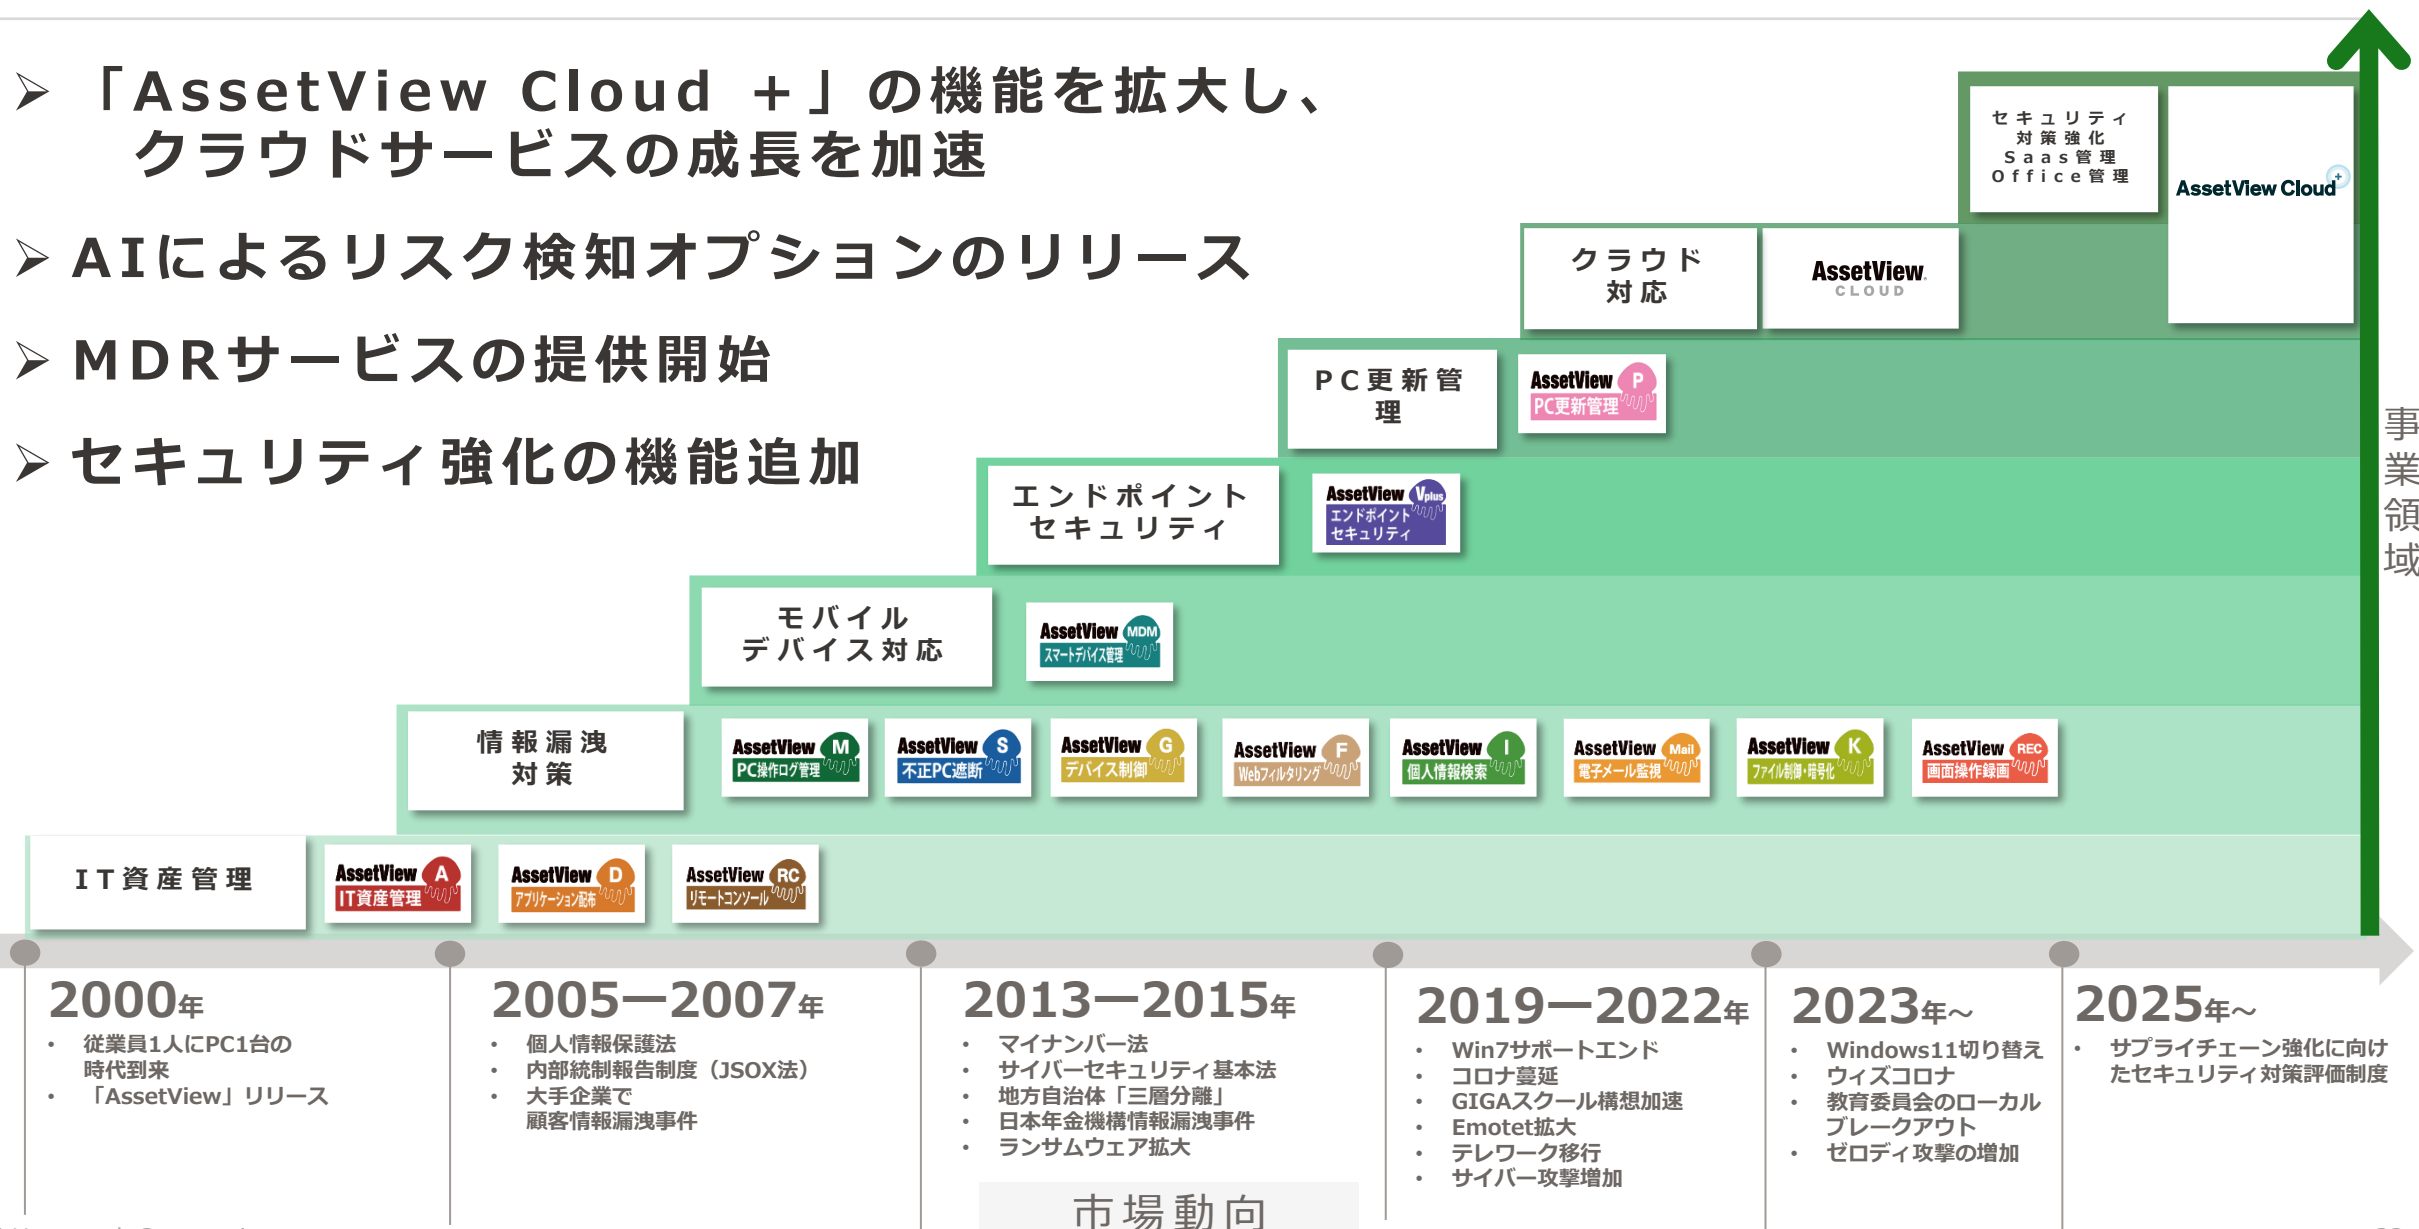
➢ 「AssetView Cloud ＋」の機能を拡大し、クラウドサービスの成長を加速

➢ AIによるリスク検知オプションのリリース

➢ MDRサービスの提供開始

➢ セキュリティ強化の機能追加

セキュリティ対策強化
Saas管理
Office管理

AssetView Cloud+

クラウド対応

AssetView CLOUD

PC更新管理

AssetView P PC更新管理

エンドポイントセキュリティ

AssetView Vplus エンドポイントセキュリティ

モバイルデバイス対応

AssetView MDM スマートデバイス管理

情報漏洩対策

AssetView M PC操作ログ管理

AssetView S 不正PC遮断

AssetView G デバイス制御

AssetView F Webフィルタリング

AssetView I 個人情報検索

AssetView Mail 電子メール監視

AssetView K ファイル制御・暗号化

AssetView REC 画面操作録画

IT資産管理

AssetView A IT資産管理

AssetView D アプリケーション配布

AssetView RC リモートコンソール

事業領域

2000年
• 従業員1人にPC1台の時代到来
• 「AssetView」リリース

2005—2007年
• 個人情報保護法
• 内部統制報告制度（JSOX法）
• 大手企業で顧客情報漏洩事件

2013—2015年
• マイナンバー法
• サイバーセキュリティ基本法
• 地方自治体「三層分離」
• 日本年金機構情報漏洩事件
• ランサムウェア拡大

市場動向

2019—2022年
• Win7サポートエンド
• コロナ蔓延
• GIGAスクール構想加速
• Emotet拡大
• テレワーク移行
• サイバー攻撃増加

2023年～
• Windows11切り替え
• ウィズコロナ
• 教育委員会のローカルブレークアウト
• ゼロディ攻撃の増加

2025年～
• サプライチェーン強化に向けたセキュリティ対策評価制度